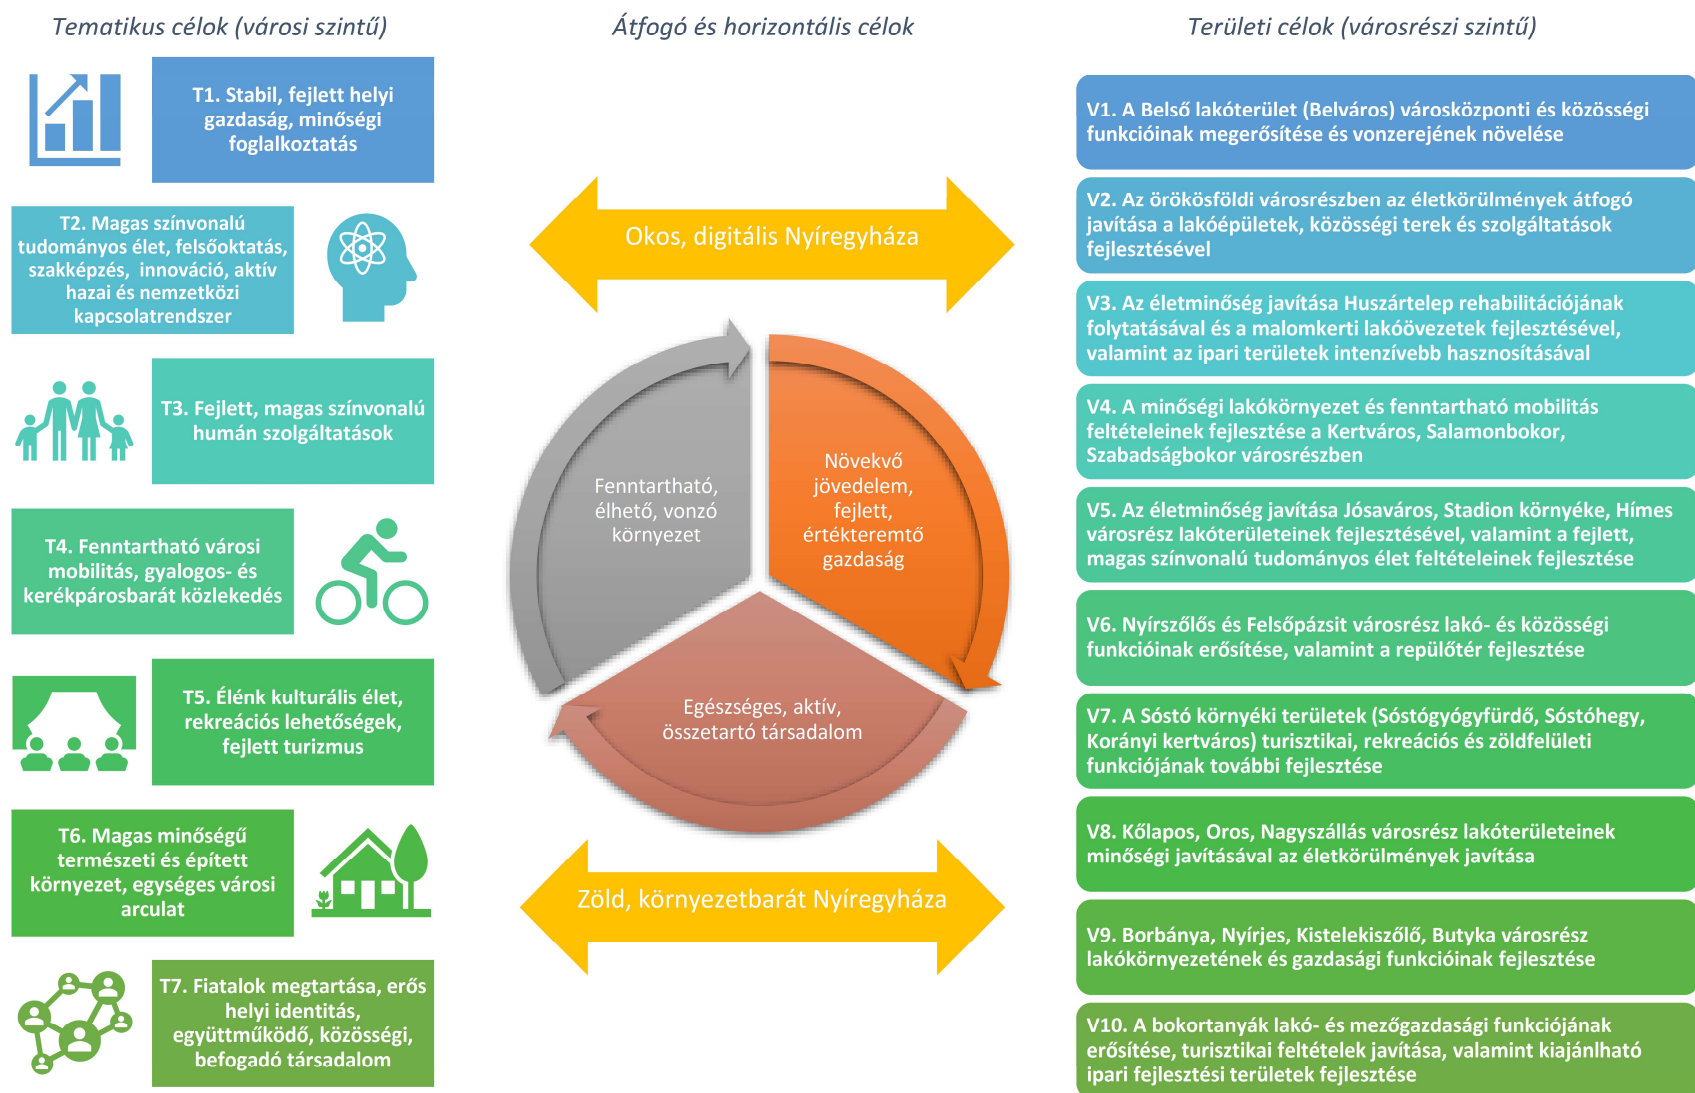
Tematikus célok (városi szintű)

T1. Stabil, fejlett helyi gazdaság, minőségi foglalkoztatás

T2. Magas színvonalú tudományos élet, felsőoktatás, szakképzés, innováció, aktív hazai és nemzetközi kapcsolatrendszer

T3. Fejlett, magas színvonalú humán szolgáltatások

T4. Fenntartható városi mobilitás, gyalogos- és kerékpárosbarát közlekedés

T5. Élénk kulturális élet, rekreációs lehetőségek, fejlett turizmus

T6. Magas minőségű természeti és épített környezet, egységes városi arculat

T7. Fiatalok megtartása, erős helyi identitás, együttműködő, közösségi, befogadó társadalom

Átfogó és horizontális célok

Okos, digitális Nyíregyháza

Fenntartható, élhető, vonzó környezet

Növekvő jövedelem, fejlett, értékteremtő gazdaság

Egészséges, aktív, összetartó társadalom

Zöld, környezetbarát Nyíregyháza

Területi célok (városrészi szintű)

V1. A Belső lakóterület (Belváros) városközponti és közösségi funkcióinak megerősítése és vonzerejének növelése

V2. Az örökösföldi városrészben az életkörülmények átfogó javítása a lakóépületek, közösségi terek és szolgáltatások fejlesztésével

V3. Az életminőség javítása Huszártelep rehabilitációjának folytatásával és a malomkerti lakóövezetek fejlesztésével, valamint az ipari területek intenzívebb hasznosításával

V4. A minőségi lakókörnyezet és fenntartható mobilitás feltételeinek fejlesztése a Kertváros, Salamonbokor, Szabadságbokor városrészben

V5. Az életminőség javítása Jósaváros, Stadion környéke, Hímes városrész lakóterületeinek fejlesztésével, valamint a fejlett, magas színvonalú tudományos élet feltételeinek fejlesztése

V6. Nyírszőlős és Felsőpázsit városrész lakó- és közösségi funkcióinak erősítése, valamint a repülőtér fejlesztése

V7. A Sóstó környéki területek (Sóstógyógyfürdő, Sóstóhegy, Korányi kertváros) turisztikai, rekreációs és zöldfelületi funkciójának további fejlesztése

V8. Kőlapos, Oros, Nagyszállás városrész lakóterületeinek minőségi javításával az életkörülmények javítása

V9. Borbánya, Nyírjes, Kistelekiszőlő, Butyka városrész lakókörnyezetének és gazdasági funkcióinak fejlesztése

V10. A bokortanyák lakó- és mezőgazdasági funkciójának erősítése, turisztikai feltételek javítása, valamint kiajánlható ipari fejlesztési területek fejlesztése